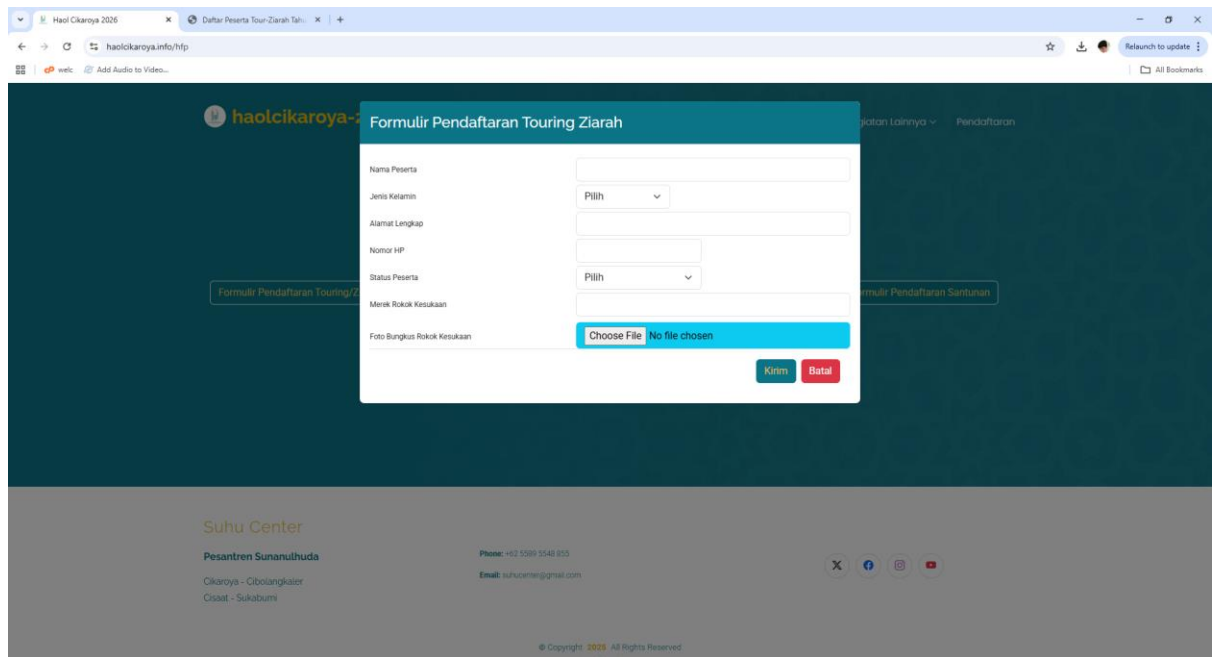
Haol Cikaroya 2026 × Daftar Peserta Tour-Ziarah Tahu × +

haolcikaroya.info/hfp

Relaunch to update

welc Add Audio to Video...

All Bookmarks

haolcikaroya-2

giatan Lainnya Pendaftaran

Formulir Pendaftaran Touring Ziarah

Nama Peserta

Jenis Kelamin Pilih

Alamat Lengkap

Nomor HP

Status Peserta Pilih

Merek Rokok Kesukaan

Foto Bungkus Rokok Kesukaan Choose File No file chosen

Kirim Batal

Formulir Pendaftaran Touring/Z

rmulir Pendaftaran Santunan

Suhu Center

Pesantren Sunanulhuda

Cikaroya - Cibolangkaler
Cisaat - Sukabumi

Phone: +62 5589 5548 855

Email: suhucenter@gmail.com

© Copyright 2025 All Rights Reserved